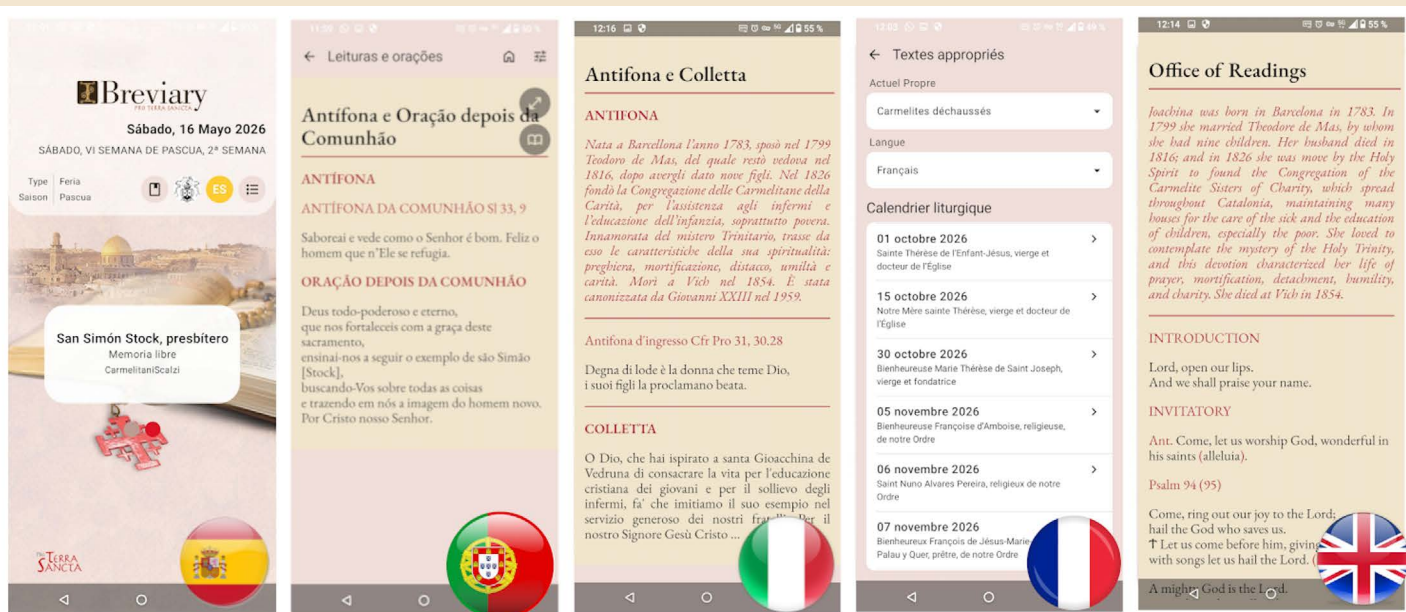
Breviary
PRO TERRA SANCTA

Sábado, 16 Mayo 2026
SÁBADO, VI SEMANA DE PASCUA, 2ª SEMANA

Type Feria
Saison Pascua

ES

San Simón Stock, presbítero
Memoria libre
CarmelitaniScalzi

TERRA SANCTA

11:09
← Leituras e orações

Antífona e Oração depois da Comunhão

ANTÍFONA

ANTÍFONA DA COMUNHÃO Sl 33, 9

Saboreai e vede como o Senhor é bom. Feliz o homem que n'Ele se refugia.

ORAÇÃO DEPOIS DA COMUNHÃO

Deus todo-poderoso e eterno,
que nos fortaleceis com a graça deste sacramento,
ensinai-nos a seguir o exemplo de são Simão [Stock],
buscando-Vos sobre todas as coisas
e trazendo em nós a imagem do homem novo.
Por Cristo nosso Senhor.

12:16 55 %

Antifona e Colletta

ANTIFONA

Nata a Barcellona l'anno 1783, sposò nel 1799 Teodoro de Mas, del quale restò vedova nel 1816, dopo avergli dato nove figli. Nel 1826 fondò la Congregazione delle Carmelitane della Carità, per l'assistenza agli infermi e l'educazione dell'infanzia, soprattutto povera. Innamorata del mistero Trinitario, trasse da esso le caratteristiche della sua spiritualità: preghiera, mortificazione, distacco, umiltà e carità. Morì a Vich nel 1854. È stata canonizzata da Giovanni XXIII nel 1959.

Antifona d'ingresso Cfr Pro 31, 30.28

Degna di lode è la donna che teme Dio,
i suoi figli la proclamano beata.

COLLETTA

O Dio, che hai ispirato a santa Gioacchina de Vedruna di consacrare la vita per l'educazione cristiana dei giovani e per il sollievo degli infermi, fa' che imitiamo il suo esempio nel servizio generoso dei nostri fratelli. Per il nostro Signore Gesù Cristo ...

12:03 69 %
← Textes appropriés

Actuel Propre
Carmelites déchaussés

Langue
Français

Calendrier liturgique

01 octobre 2026
Sainte Thérèse de l'Enfant-Jésus, vierge et docteur de l'Église

15 octobre 2026
Notre Mère sainte Thérèse, vierge et docteur de l'Église

30 octobre 2026
Bienheureuse Marie Thérèse de Saint Joseph, vierge et fondatrice

05 novembre 2026
Bienheureuse Françoise d'Amboise, religieuse, de notre Ordre

06 novembre 2026
Saint Nuno Alvares Pereira, religieux de notre Ordre

07 novembre 2026
Bienheureux François de Jésus-Marie Palau y Quer, prêtre, de notre Ordre

12:14 55 %

Office of Readings

Joachina was born in Barcelona in 1783. In 1799 she married Theodore de Mas, by whom she had nine children. Her husband died in 1816; and in 1826 she was move by the Holy Spirit to found the Congregation of the Carmelite Sisters of Charity, which spread throughout Catalonia, maintaining many houses for the care of the sick and the education of children, especially the poor. She loved to contemplate the mystery of the Holy Trinity, and this devotion characterized her life of prayer, mortification, detachment, humility, and charity. She died at Vich in 1854.

INTRODUCTION

Lord, open our lips.
And we shall praise your name.

INVITATORY

Ant. Come, let us worship God, wonderful in his saints (alleluia).

Psalm 94 (95)

Come, ring out our joy to the Lord;
hail the God who saves us.
† Let us come before him, giving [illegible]
with songs let us hail the Lord. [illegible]

A mighty God is the Lord.